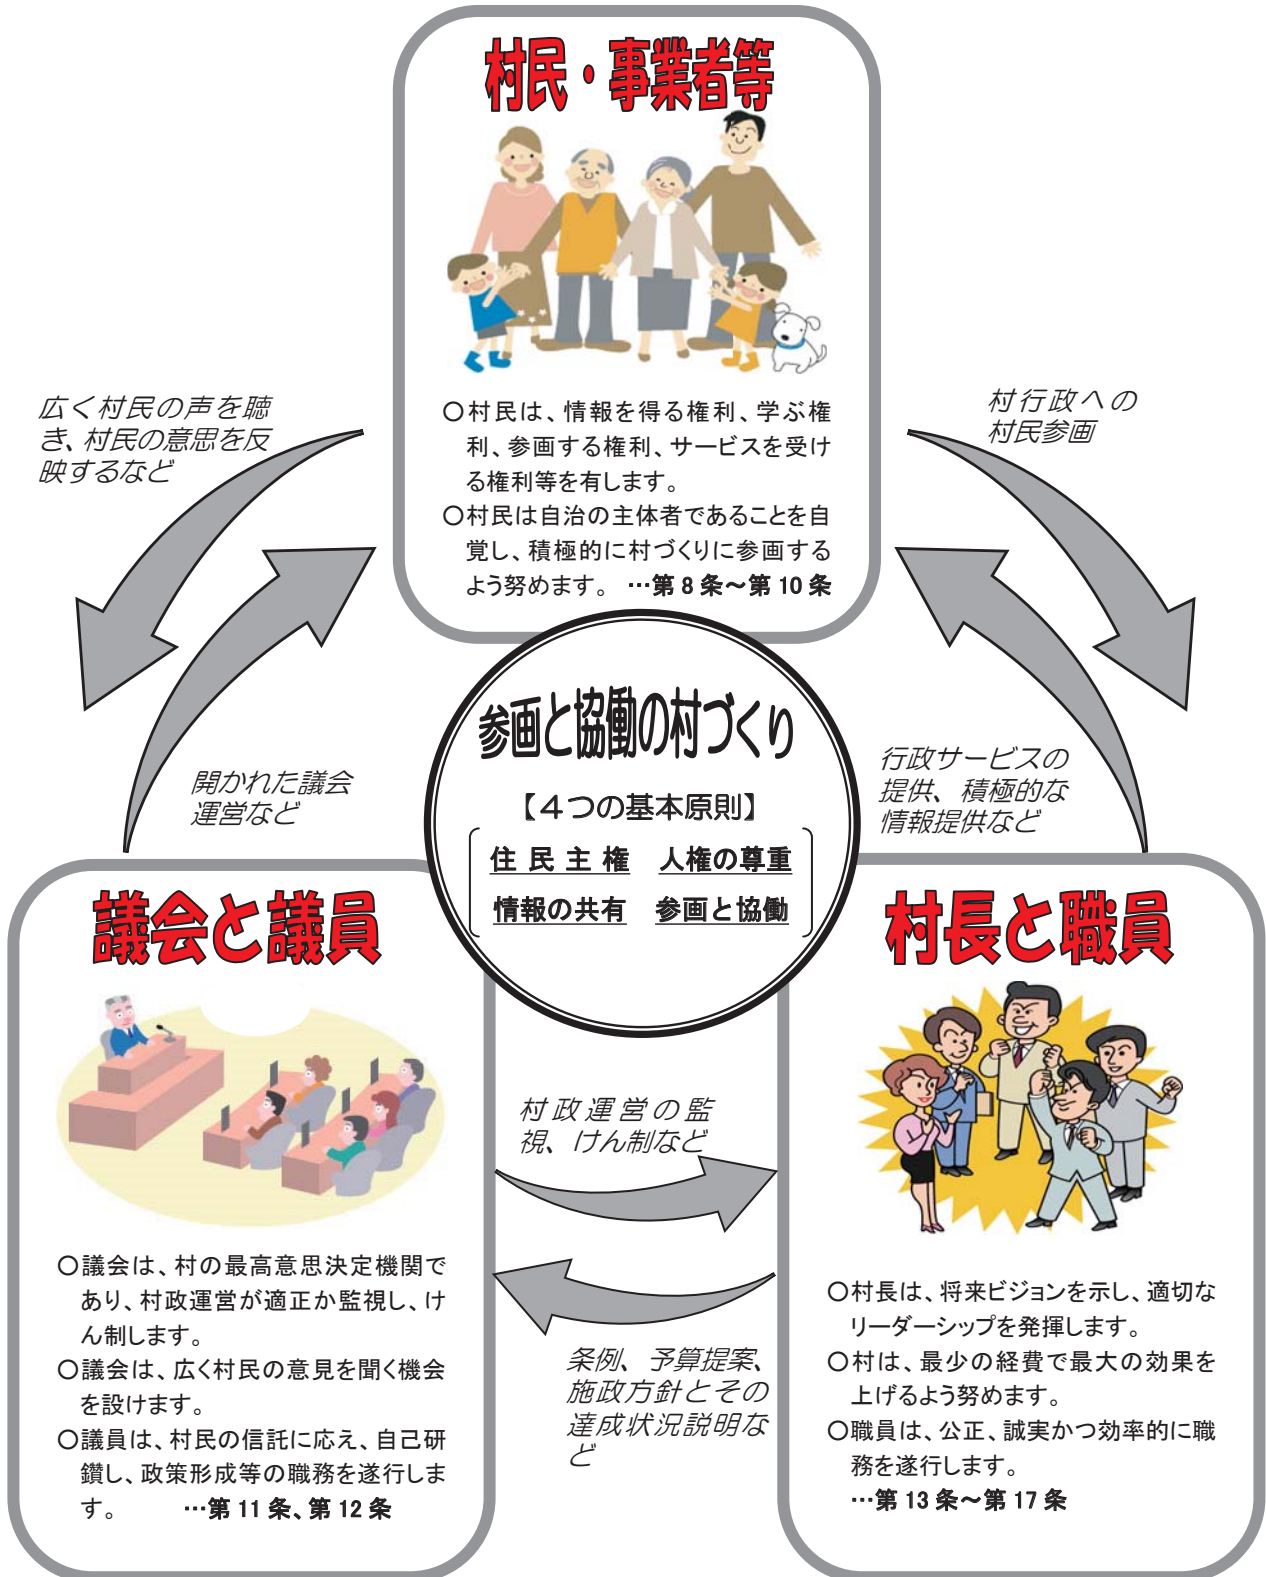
村民・事業者等

○村民は、情報を得る権利、学ぶ権利、参画する権利、サービスを受ける権利等を有します。
○村民は自治の主体者であることを自覚し、積極的に村づくりに参画するよう努めます。 …第8条～第10条

広く村民の声を聴き、村民の意思を反映するなど

村行政への村民参画

開かれた議会運営など

行政サービスの提供、積極的な情報提供など

参画と協働の村づくり

【4つの基本原則】

住民主権　人権の尊重
情報の共有　参画と協働

議会と議員

○議会は、村の最高意思決定機関であり、村政運営が適正か監視し、けん制します。
○議会は、広く村民の意見を聞く機会を設けます。
○議員は、村民の信託に応え、自己研鑽し、政策形成等の職務を遂行します。 …第11条、第12条

村政運営の監視、けん制など

条例、予算提案、施政方針とその達成状況説明など

村長と職員

○村長は、将来ビジョンを示し、適切なリーダーシップを発揮します。
○村は、最少の経費で最大の効果を上げるよう努めます。
○職員は、公正、誠実かつ効率的に職務を遂行します。
…第13条～第17条